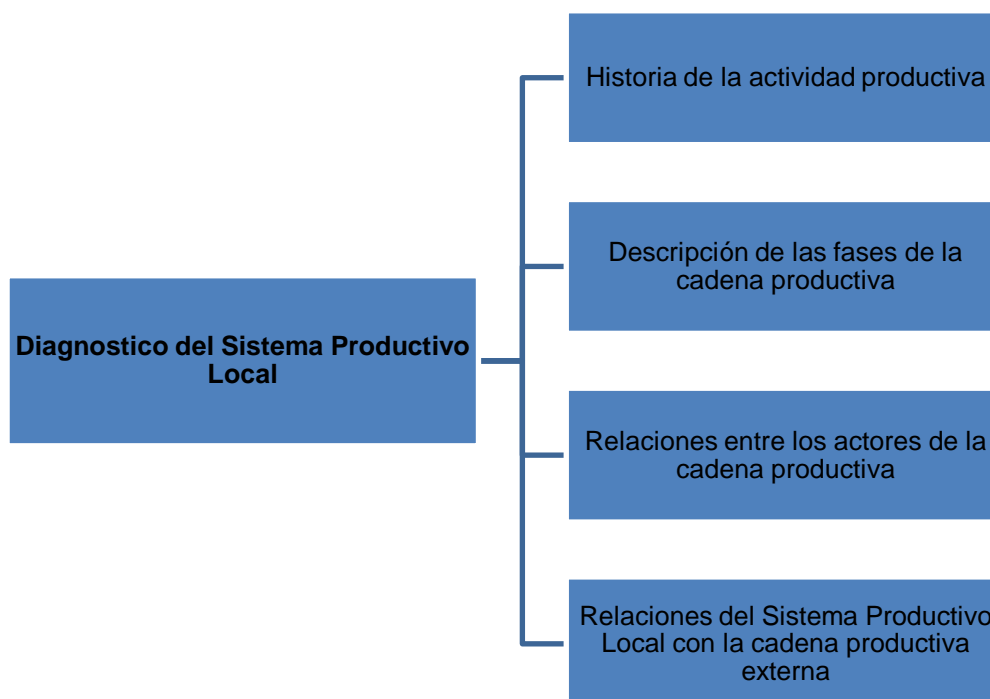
Diagnostico del Sistema Productivo Local

Historia de la actividad productiva

Descripción de las fases de la cadena productiva

Relaciones entre los actores de la cadena productiva

Relaciones del Sistema Productivo Local con la cadena productiva externa